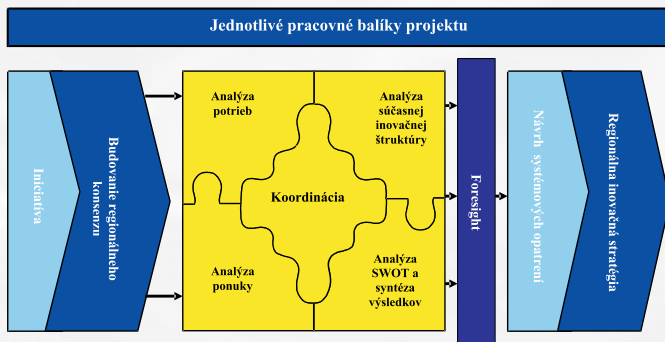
Jednotlivé pracovné balíky projektu

Iniciatíva

Budovanie regionálneho konsenzu

Analýza potrieb

Analýza súčasnej inovačnej štruktúry

Koordinácia

Analýza ponuky

Analýza SWOT a syntéza výsledkov

Foresight

Návrh systémových opatrení

Regionálna inovačná stratégia